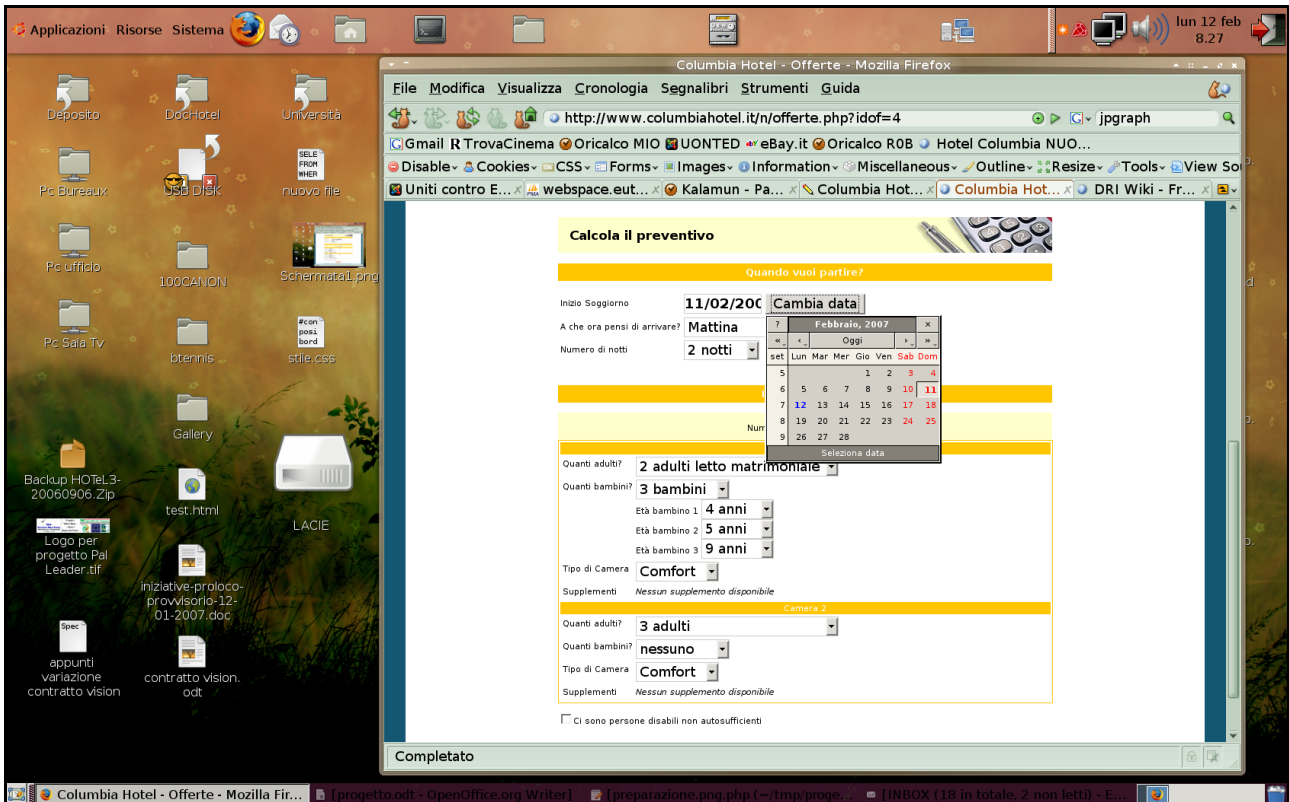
Applicazioni Risorse Sistema

lun 12 feb 8.27

Deposito
DocHotel
Università
Pc Bureaux
USB DISK
nuovo file
Pc ufficio
100CANON
Schermata1.png
Pc Sala Tv
btennis
stile.css
Gallery
Backup HOTeL3-20060906.Zip
test.html
LACIE
Logo per progetto Pal Leader.tif
iniziative-proloco-provvisorio-12-01-2007.doc
appunti variazione contratto vision
contratto vision.odt

Columbia Hotel - Offerte - Mozilla Firefox

File Modifica Visualizza Cronologia Segnalibri Strumenti Guida

http://www.columbiahotel.it/n/offerte.php?idof=4

jpgraph

Gmail TrovaCinema Oricalco MIO UONTED eBay.it Oricalco R0B Hotel Columbia NUO...

Disable Cookies CSS Forms Images Information Miscellaneous Outline Resize Tools View So

Uniti contro E... webspace.eut... Kalamun - Pa... Columbia Hot... Columbia Hot... DRI Wiki - Fr...

Calcola il preventivo

Quando vuol partire?

Inizio Soggiorno 11/02/200 Cambia data

A che ora pensi di arrivare? Mattina

Numero di notti 2 notti

| ? | Febbraio, 2007 | | | | | | × |
|---|---|---|---|---|---|---|---|
| « | ‹ | Oggi | | | › | » | |
| set | Lun | Mar | Mer | Gio | Ven | Sab | Dom |
| 5 | | | | 1 | 2 | 3 | 4 |
| 6 | 5 | 6 | 7 | 8 | 9 | 10 | 11 |
| 7 | 12 | 13 | 14 | 15 | 16 | 17 | 18 |
| 8 | 19 | 20 | 21 | 22 | 23 | 24 | 25 |
| 9 | 26 | 27 | 28 | | | | |

Seleziona data

Num

Quanti adulti? 2 adulti letto matrimoniale

Quanti bambini? 3 bambini

Età bambino 1 4 anni

Età bambino 2 5 anni

Età bambino 3 9 anni

Tipo di Camera Comfort

Supplementi Nessun supplemento disponibile

Camera 2

Quanti adulti? 3 adulti

Quanti bambini? nessuno

Tipo di Camera Comfort

Supplementi Nessun supplemento disponibile

Ci sono persone disabili non autosufficienti

Completato

Columbia Hotel - Offerte - Mozilla Fir... [progetto.odt - OpenOffice.org Writer] [preparazione.png.php (~/tmp/proge... [INBOX (18 in totale, 2 non letti) - E...